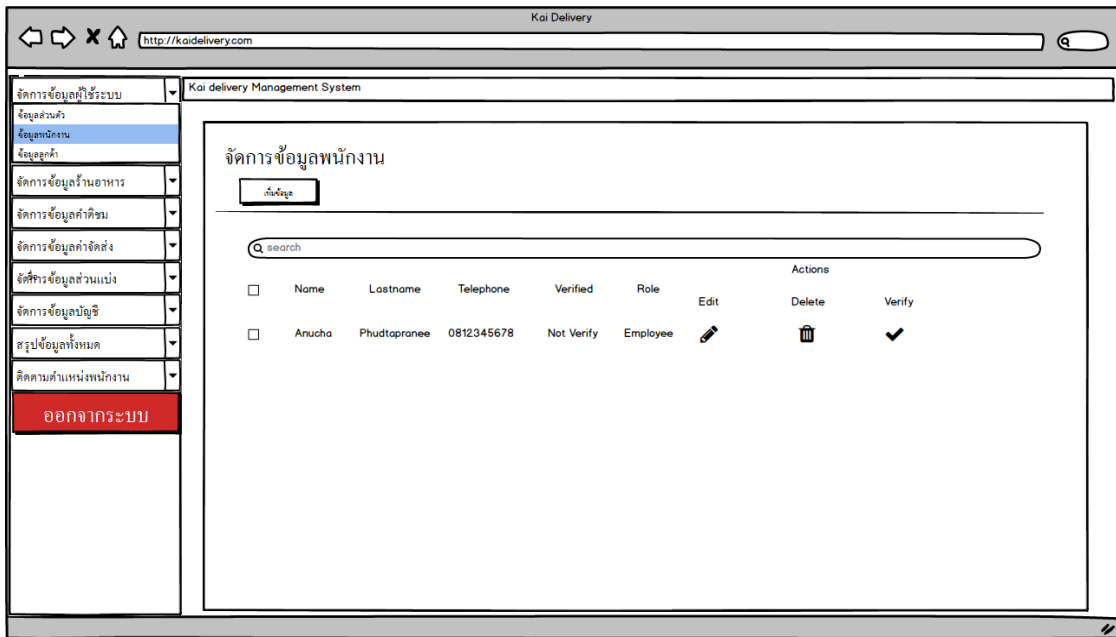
Kai Delivery

http://kaidelivery.com

จัดการข้อมูลผู้ใช้ระบบ
ข้อมูลส่วนตัว
ข้อมูลพนักงาน
ข้อมูลลูกค้า
จัดการข้อมูลร้านอาหาร
จัดการข้อมูลค่าคอมมิชชัน
จัดการข้อมูลค่าจัดส่ง
จัดการข้อมูลส่วนแบ่ง
จัดการข้อมูลบัญชี
สรุปข้อมูลทั้งหมด
ติดตามตำแหน่งพนักงาน
ออกจากระบบ

Kai delivery Management System

จัดการข้อมูลพนักงาน

เพิ่มข้อมูล

search

| | Name | Lastname | Telephone | Verified | Role | Edit | Actions Delete | Verify |
|---|---|---|---|---|---|---|---|---|
| ☐ | Anucha | Phudtapranee | 0812345678 | Not Verify | Employee | | | |